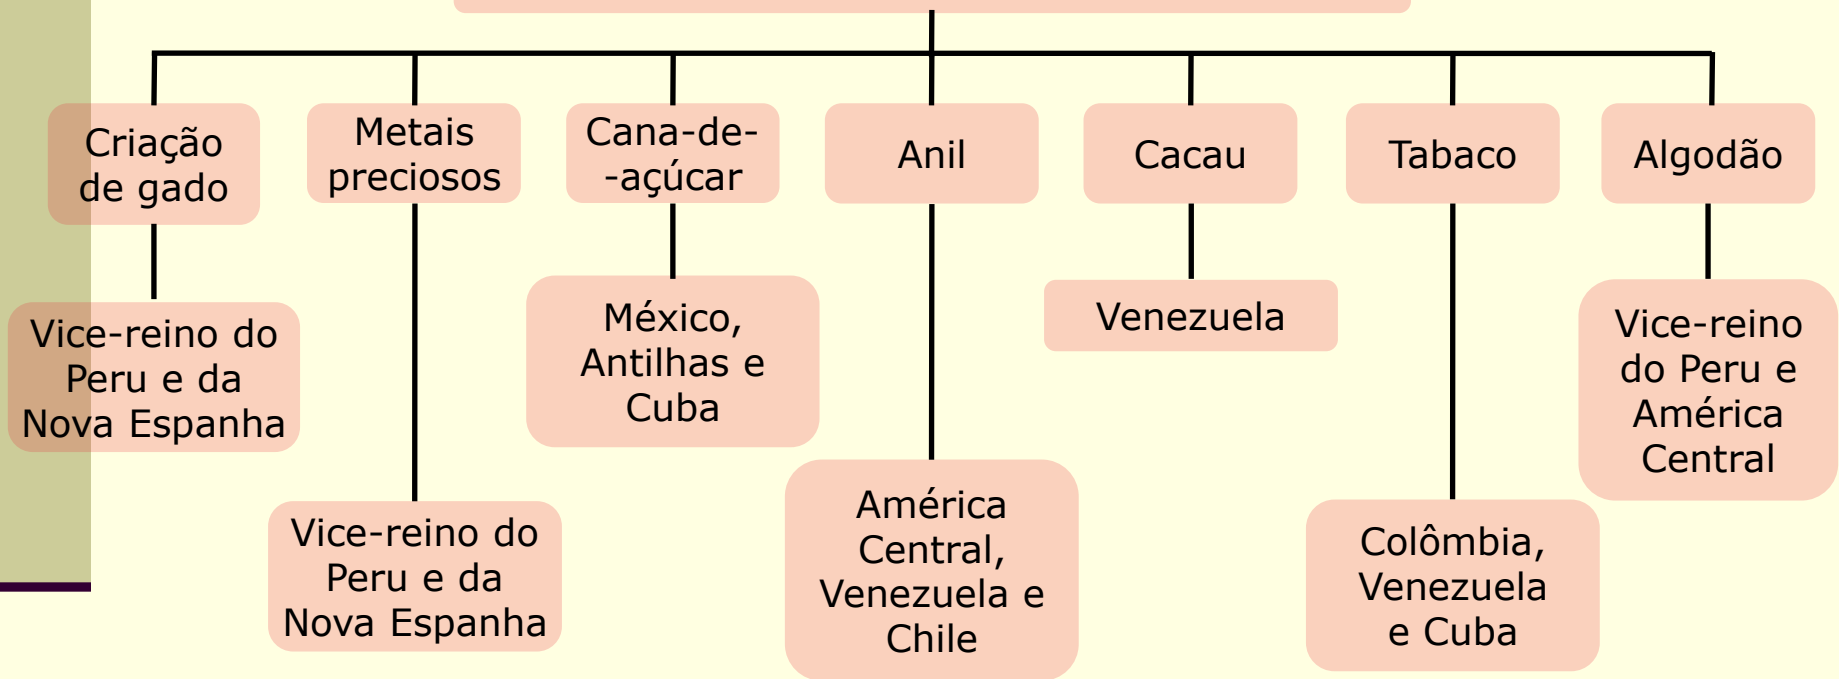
Criação de gado

Vice-reino do Peru e da Nova Espanha

Metais preciosos

Vice-reino do Peru e da Nova Espanha

Cana-de--açúcar

México, Antilhas e Cuba

Anil

América Central, Venezuela e Chile

Cacau

Venezuela

Tabaco

Colômbia, Venezuela e Cuba

Algodão

Vice-reino do Peru e América Central